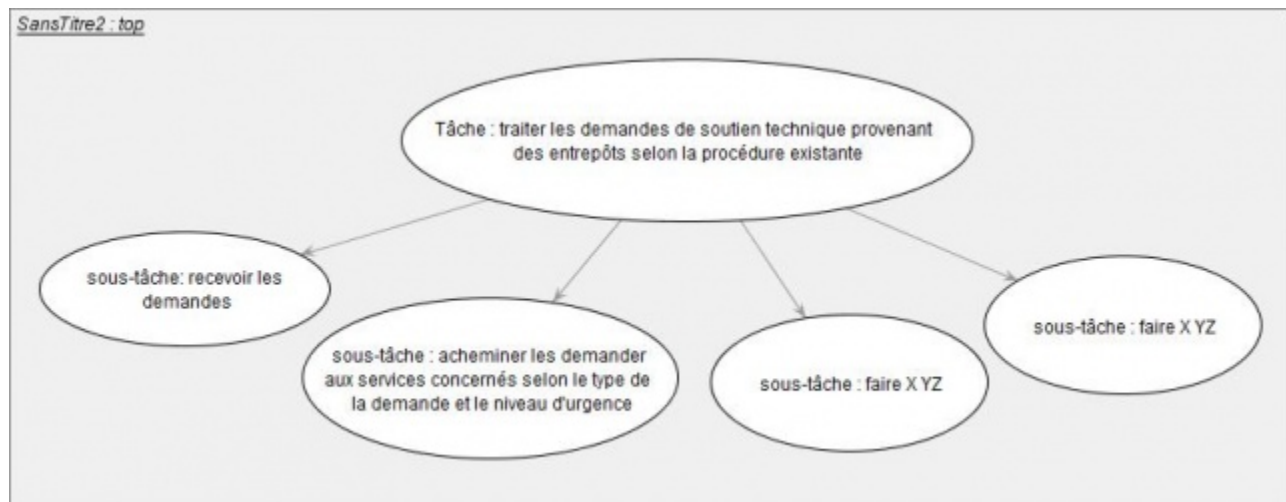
SansTitre2 : top

Tâche : traiter les demandes de soutien technique provenant des entrepôts selon la procédure existante

sous-tâche: recevoir les demandes

sous-tâche : acheminer les demander aux services concernés selon le type de la demande et le niveau d'urgence

sous-tâche : faire X YZ

sous-tâche : faire X YZ